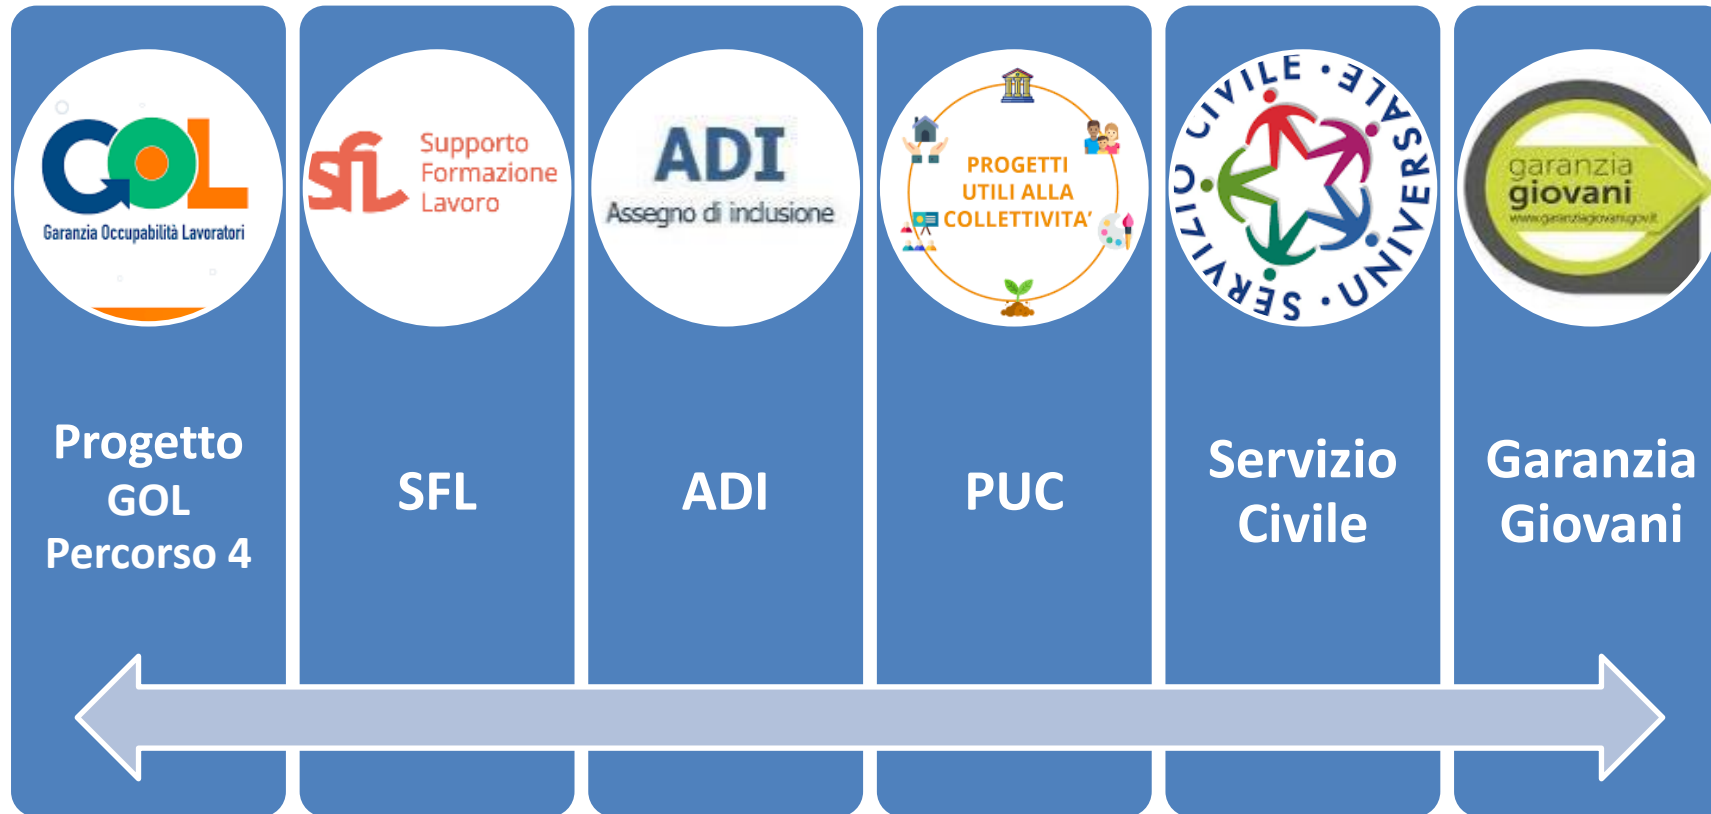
GOL
Garanzia Occupabilità Lavoratori

Progetto GOL Percorso 4

sfl
Supporto Formazione Lavoro

SFL

ADI
Assegno di inclusione

ADI

PROGETTI UTILI ALLA COLLETTIVITA'

PUC

SERVIZIO CIVILE • UNIVERSALE •

Servizio Civile

garanzia giovani
www.garanziagiovani.gov.it

Garanzia Giovani